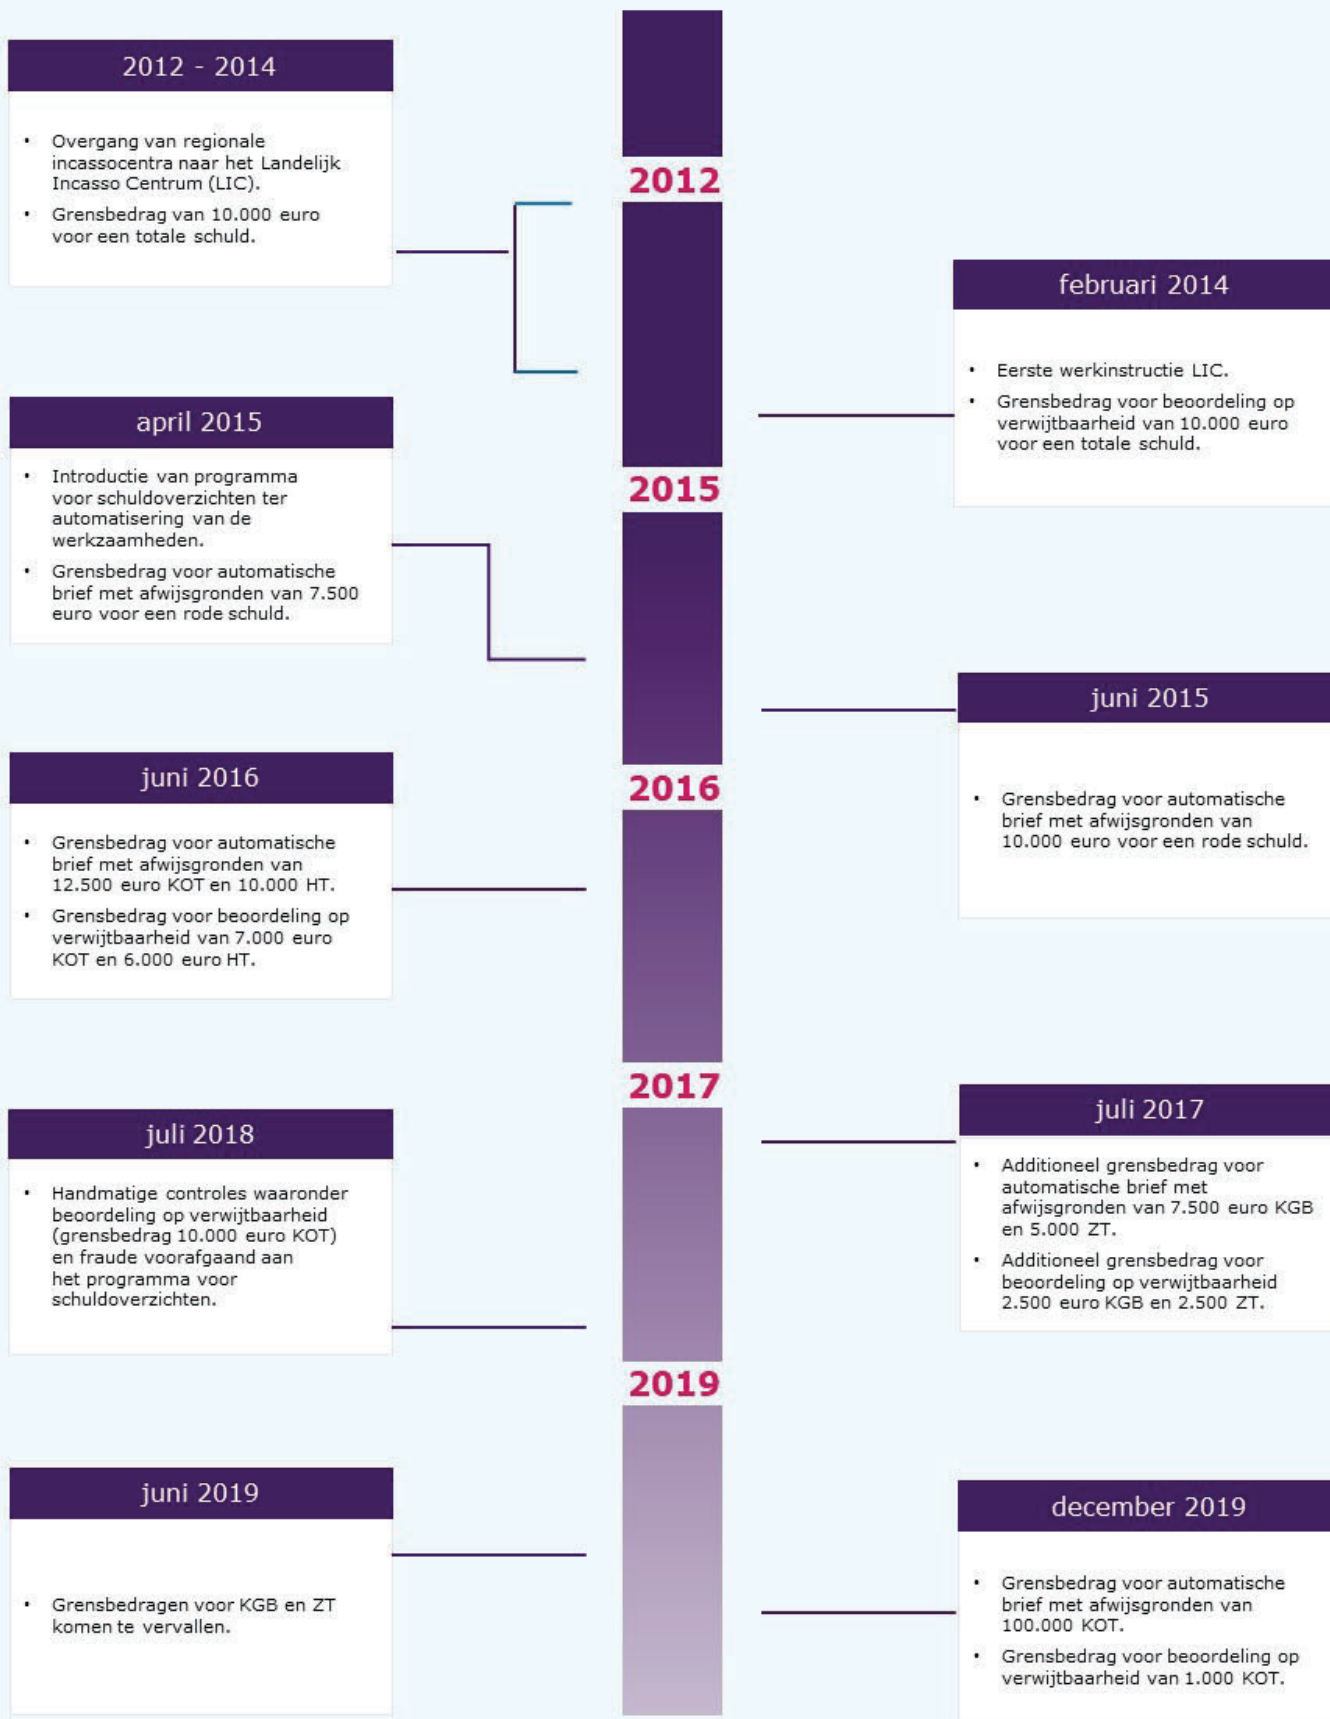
2012 - 2014

- Overgang van regionale incassocentra naar het Landelijk Incasso Centrum (LIC).
- Grensbedrag van 10.000 euro voor een totale schuld.

2012

februari 2014

- Eerste werkinstructie LIC.
- Grensbedrag voor beoordeling op verwijtbaarheid van 10.000 euro voor een totale schuld.

april 2015

- Introductie van programma voor schuldoverzichten ter automatisering van de werkzaamheden.
- Grensbedrag voor automatische brief met afwijsgronden van 7.500 euro voor een rode schuld.

2015

juni 2015

- Grensbedrag voor automatische brief met afwijsgronden van 10.000 euro voor een rode schuld.

juni 2016

- Grensbedrag voor automatische brief met afwijsgronden van 12.500 euro KOT en 10.000 HT.
- Grensbedrag voor beoordeling op verwijtbaarheid van 7.000 euro KOT en 6.000 euro HT.

2016

2017

juli 2017

- Additioneel grensbedrag voor automatische brief met afwijsgronden van 7.500 euro KGB en 5.000 ZT.
- Additioneel grensbedrag voor beoordeling op verwijtbaarheid 2.500 euro KGB en 2.500 ZT.

juli 2018

- Handmatige controles waaronder beoordeling op verwijtbaarheid (grensbedrag 10.000 euro KOT) en fraude voorafgaand aan het programma voor schuldoverzichten.

2019

juni 2019

- Grensbedragen voor KGB en ZT komen te vervallen.

december 2019

- Grensbedrag voor automatische brief met afwijsgronden van 100.000 KOT.
- Grensbedrag voor beoordeling op verwijtbaarheid van 1.000 KOT.